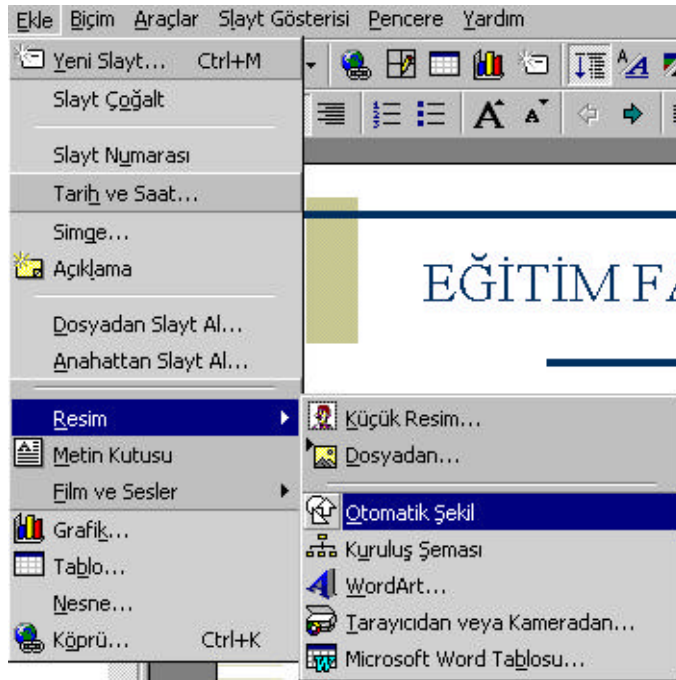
Ekle Biçim Araçlar Slayt Gösterisi Pencere Yardım

Yeni Slayt... Ctrl+M
Slayt Çoğalt
Slayt Numarası
Tarih ve Saat...
Simge...
Açıklama
Dosyadan Slayt Al...
Anahattan Slayt Al...
Resim
Metin Kutusu
Film ve Sesler
Grafik...
Tablo...
Nesne...
Köprü... Ctrl+K

Küçük Resim...
Dosyadan...
Otomatik Şekil
Kuruluş Şeması
WordArt...
Tarayıcıdan veya Kameradan...
Microsoft Word Tablosu...

EĞİTİM FA